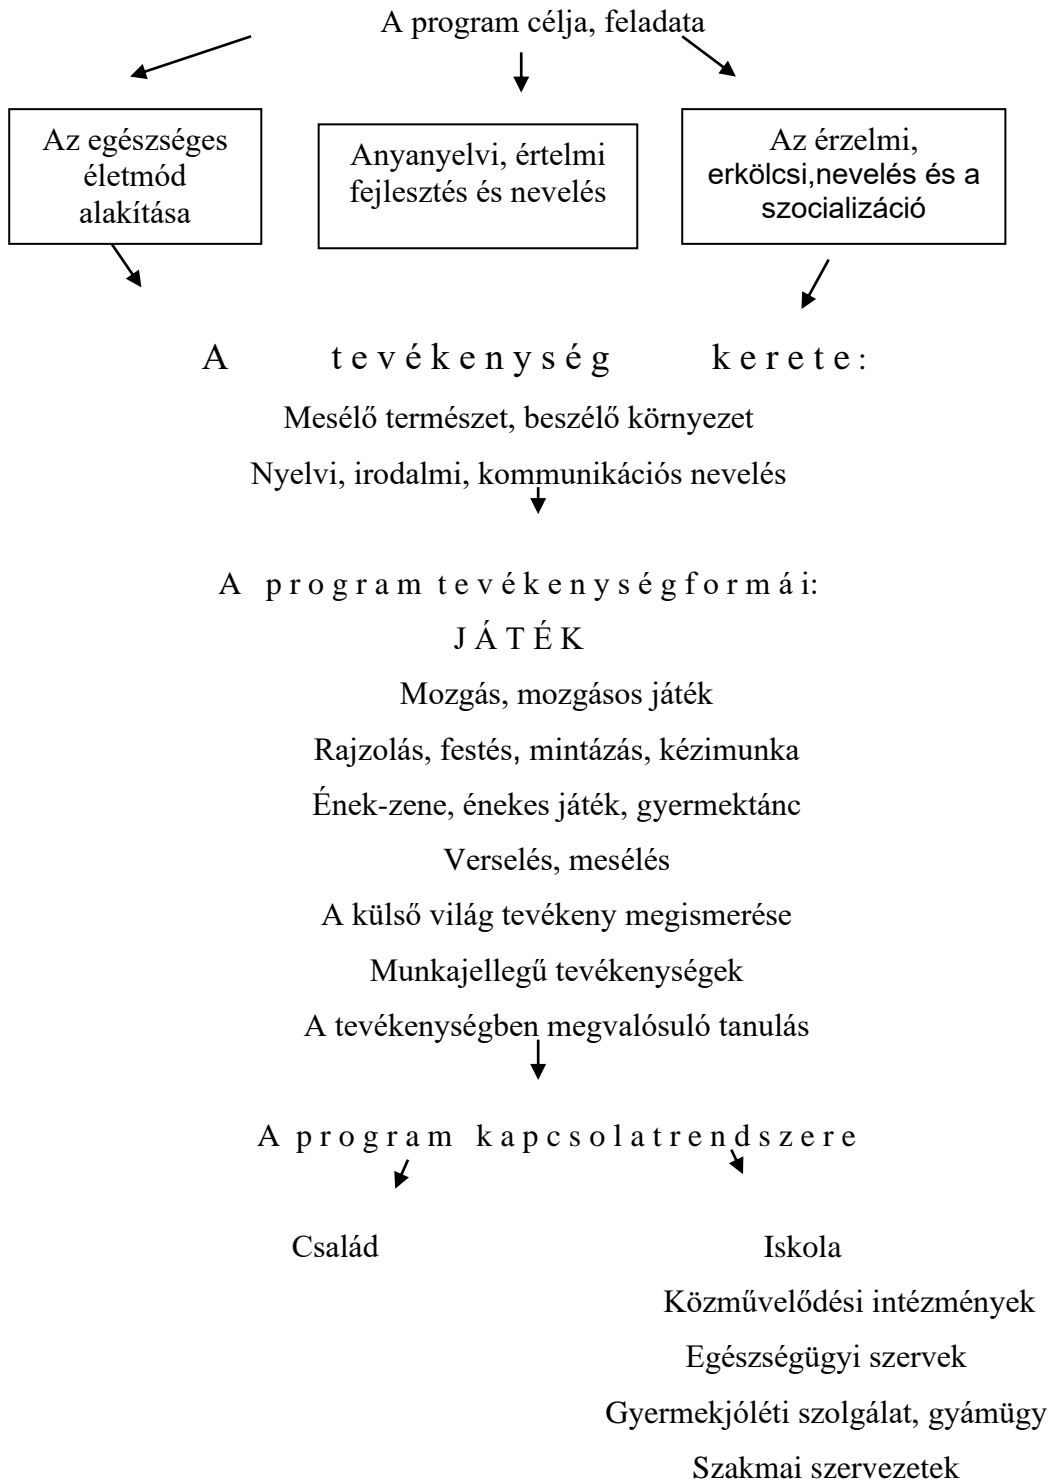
A program célja, feladata

Az egészséges életmód alakítása

Anyanyelvi, értelmi fejlesztés és nevelés

Az érzelmi, erkölcsi,nevelés és a szocializáció

A tevékenység kerete:

Mesélő természet, beszélő környezet

Nyelvi, irodalmi, kommunikációs nevelés

A program tevékenységformái:

JÁTÉK

Mozgás, mozgásos játék

Rajzolás, festés, mintázás, kézimunka

Ének-zene, énekes játék, gyermektánc

Verselés, mesélés

A külső világ tevékeny megismerése

Munkajellegű tevékenységek

A tevékenységben megvalósuló tanulás

A program kapcsolatrendszere

Család

Iskola

Közművelődési intézmények

Egészségügyi szervek

Gyermekjóléti szolgálat, gyámügy

Szakmai szervezetek